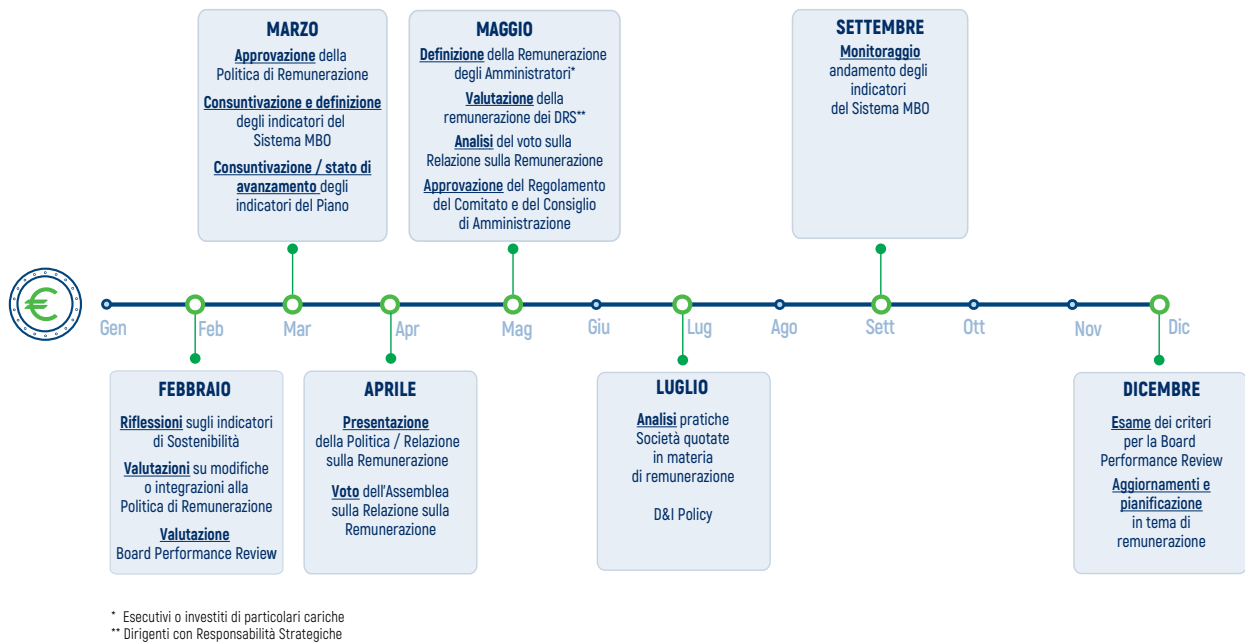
MARZO

Approvazione della Politica di Remunerazione

Consuntivazione e definizione degli indicatori del Sistema MBO

Consuntivazione / stato di avanzamento degli indicatori del Piano

MAGGIO

Definizione della Remunerazione degli Amministratori*

Valutazione della remunerazione dei DRS**

Analisi del voto sulla Relazione sulla Remunerazione

Approvazione del Regolamento del Comitato e del Consiglio di Amministrazione

SETTEMBRE

Monitoraggio andamento degli indicatori del Sistema MBO

€

Gen Feb Mar Apr Mag Giu Lug Ago Sett Ott Nov Dic

FEBBRAIO

Riflessioni sugli indicatori di Sostenibilità

Valutazioni su modifiche o integrazioni alla Politica di Remunerazione

Valutazione Board Performance Review

APRILE

Presentazione della Politica / Relazione sulla Remunerazione

Voto dell'Assemblea sulla Relazione sulla Remunerazione

LUGLIO

Analisi pratiche Società quotate in materia di remunerazione

D&I Policy

DICEMBRE

Esame dei criteri per la Board Performance Review

Aggiornamenti e pianificazione in tema di remunerazione

* Esecutivi o investiti di particolari cariche
** Dirigenti con Responsabilità Strategiche